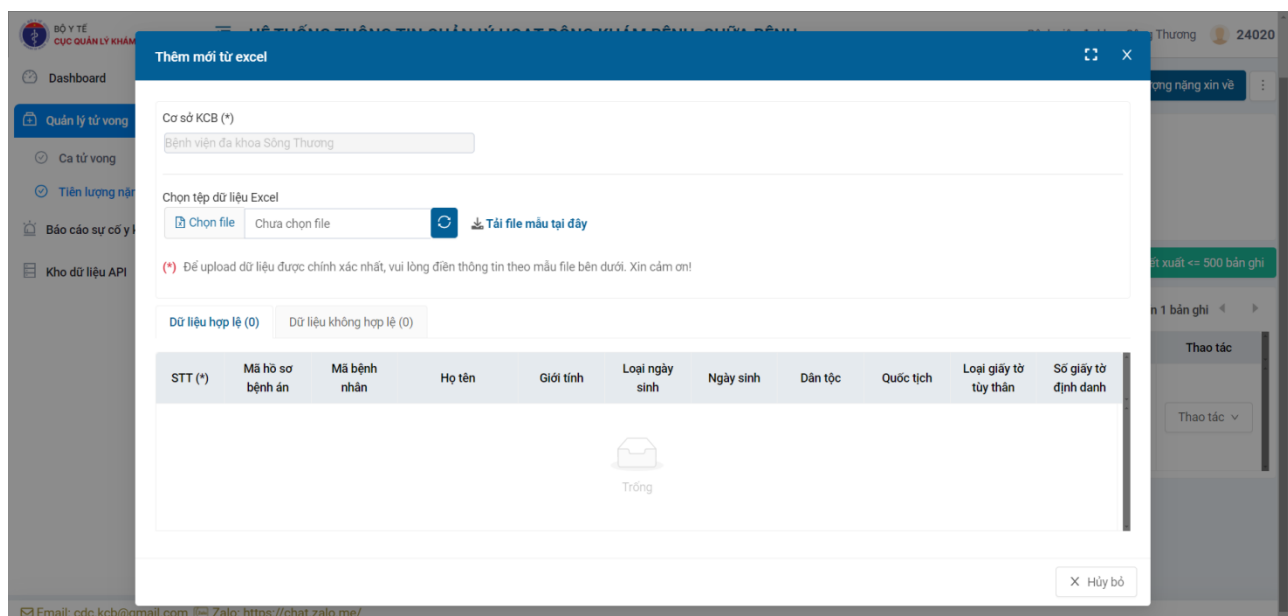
BỘ Y TẾ
CỤC QUẢN LÝ KHÁM

HỆ THỐNG THÔNG TIN QUẢN LÝ HOẠT ĐỘNG KHÁM BỆNH, CHỮA BỆNH

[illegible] Thương 24020

Dashboard

Quản lý tử vong

Ca tử vong

Tiên lượng nặn

Báo cáo sự cố y k

Kho dữ liệu API

ợng nặng xin về

ết xuất <= 500 bản ghi

n 1 bản ghi

Thao tác

Thao tác

Thêm mới từ excel

Cơ sở KCB (*)

Bệnh viện đa khoa Sông Thương

Chọn tệp dữ liệu Excel

Chọn file

Chưa chọn file

Tải file mẫu tại đây

(*) Để upload dữ liệu được chính xác nhất, vui lòng điền thông tin theo mẫu file bên dưới. Xin cảm ơn!

Dữ liệu hợp lệ (0)

Dữ liệu không hợp lệ (0)

| STT (*) | Mã hồ sơ bệnh án | Mã bệnh nhân | Họ tên | Giới tính | Loại ngày sinh | Ngày sinh | Dân tộc | Quốc tịch | Loại giấy tờ tùy thân | Số giấy tờ định danh |
|---|---|---|---|---|---|---|---|---|---|---|

Trống

Hủy bỏ

Email: cdc.kcb@gmail.com Zalo: https://chat.zalo.me/